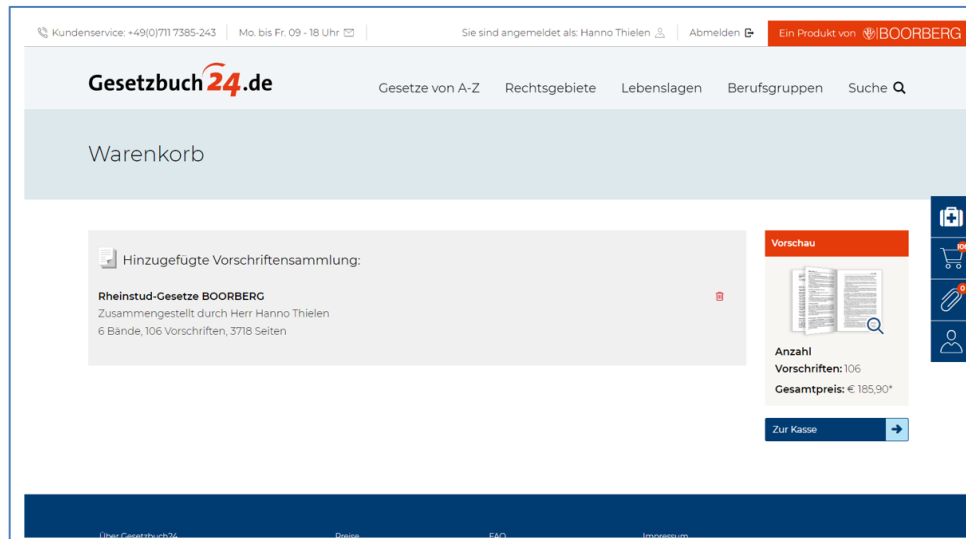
Kundenservice: +49(0)711 7385-243 | Mo. bis Fr. 09 - 18 Uhr | Sie sind angemeldet als: Hanno Thielen | Abmelden | Ein Produkt von BOORBERG

Gesetzbuch24.de

Gesetze von A-Z Rechtsgebiete Lebenslagen Berufsgruppen Suche

Warenkorb

Hinzugefügte Vorschriftensammlung:

Rheinstud-Gesetze BOORBERG
Zusammengestellt durch Herr Hanno Thielen
6 Bände, 106 Vorschriften, 3718 Seiten

Vorschau

Anzahl Vorschriften: 106
Gesamtpreis: € 185,90*

Zur Kasse

100
0

Über Gesetzbuch24 Preise FAQ Impressum